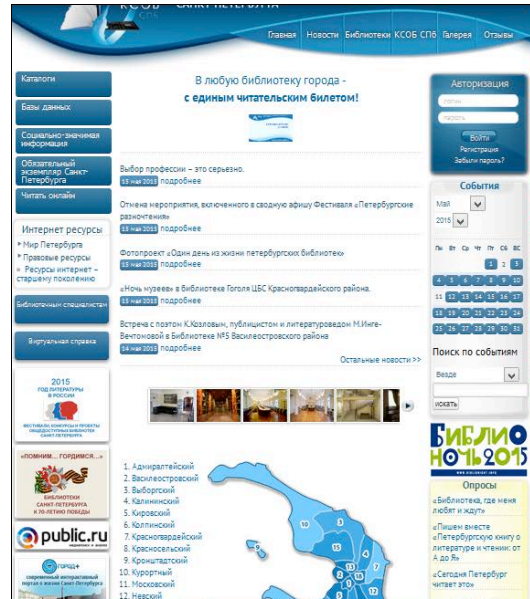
КСОБ САНКТ-ПЕТЕРБУРГА

Главная | Новости | Библиотеки | КСОБ СПб | Галерея | Отзывы

Каталоги

Базы данных

Социально-значимая информация

Обязательный экземпляр Санкт-Петербурга

Читать онлайн

Интернет ресурсы
Мир Петербурга
Правовые ресурсы
Ресурсы интернет – старшему поколению

Библиотечным специалистам

Виртуальная справка

2015 ГОД ЛИТЕРАТУРЫ В РОССИИ

«ПОМНИМ... ГОРДИМСЯ...» БИБЛИОТЕКИ САНКТ-ПЕТЕРБУРГА К 70-ЛЕТИЮ ПОБЕДЫ

public.ru

В любую библиотеку города -
с единым читательским билетом!

Выбор профессии – это серьезно.
13 мая 2015 подробнее

Отмена мероприятия, включенного в сводную афишу Фестиваля «Петербургские разночтения»
13 мая 2015 подробнее

Фотопроект «Один день из жизни петербургских библиотек»
13 мая 2015 подробнее

«Ночь музеев» в библиотеке Гоголя ЦБС Красногвардейского района.
13 мая 2015 подробнее

Встреча с поэтом К.Козловым, публицистом и литературоведом М.Инге-Вечтомовой в Библиотеке №5 Василеостровского района
14 мая 2015 подробнее

Остальные новости >>

1. Адмиралтейский
2. Василеостровский
3. Выборгский
4. Калининский
5. Кировский
6. Колпинский
7. Красногвардейский
8. Красносельский
9. Кронштадтский
10. Курортный
11. Московский
12. Невский

Авторизация
логин
пароль
Войти
Регистрация
Забыли пароль?

События
Май
2015
Пн Вт Ср Чт Пт Сб Вс
1 2 3
4 5 6 7 8 9 10
11 12 13 14 15 16 17
18 19 20 21 22 23 24
25 26 27 28 29 30 31

Поиск по событиям
Везде
искать

БИБЛИО НОЧЬ 2015

Опросы
«Библиотека, где меня любят и ждут»
«Пишем вместе «Петербургскую книгу о литературе и чтении: от А до Я»
«Сегодня Петербург читает это»